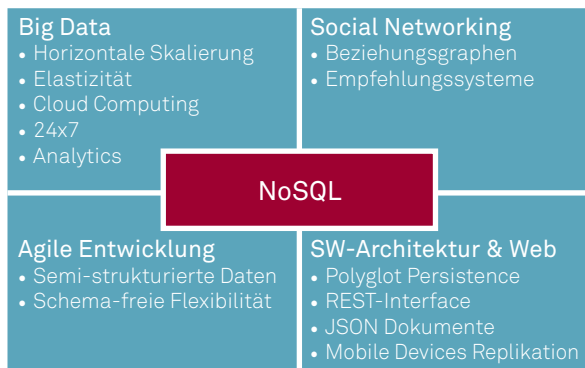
Big Data
• Horizontale Skalierung
• Elastizität
• Cloud Computing
• 24x7
• Analytics

Social Networking
• Beziehungsgraphen
• Empfehlungssysteme

NoSQL

Agile Entwicklung
• Semi-strukturierte Daten
• Schema-freie Flexibilität

SW-Architektur & Web
• Polyglot Persistence
• REST-Interface
• JSON Dokumente
• Mobile Devices Replikation